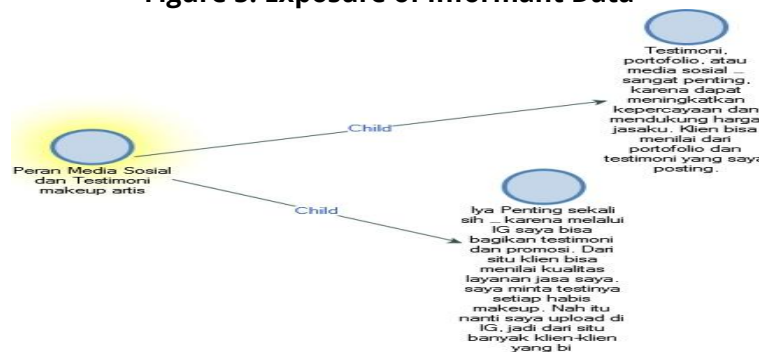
Figure 5. Exposure of Informant Data

Peran Media Sosial dan Testimoni makeup artis

Child

Testimoni, portofolio, atau media sosial ... sangat penting, karena dapat meningkatkan kepercayaan dan mendukung harga jasaku. Klien bisa menilai dari portofolio dan testimoni yang saya posting.

Child

Iya Penting sekali sih ... karena melalui IG saya bisa bagikan testimoni dan promosi. Dari situ klien bisa menilai kualitas layanan jasa saya. saya minta testinya setiap habis makeup. Nah itu nanti saya upload di IG, jadi dari situ banyak klien-klien yang bi